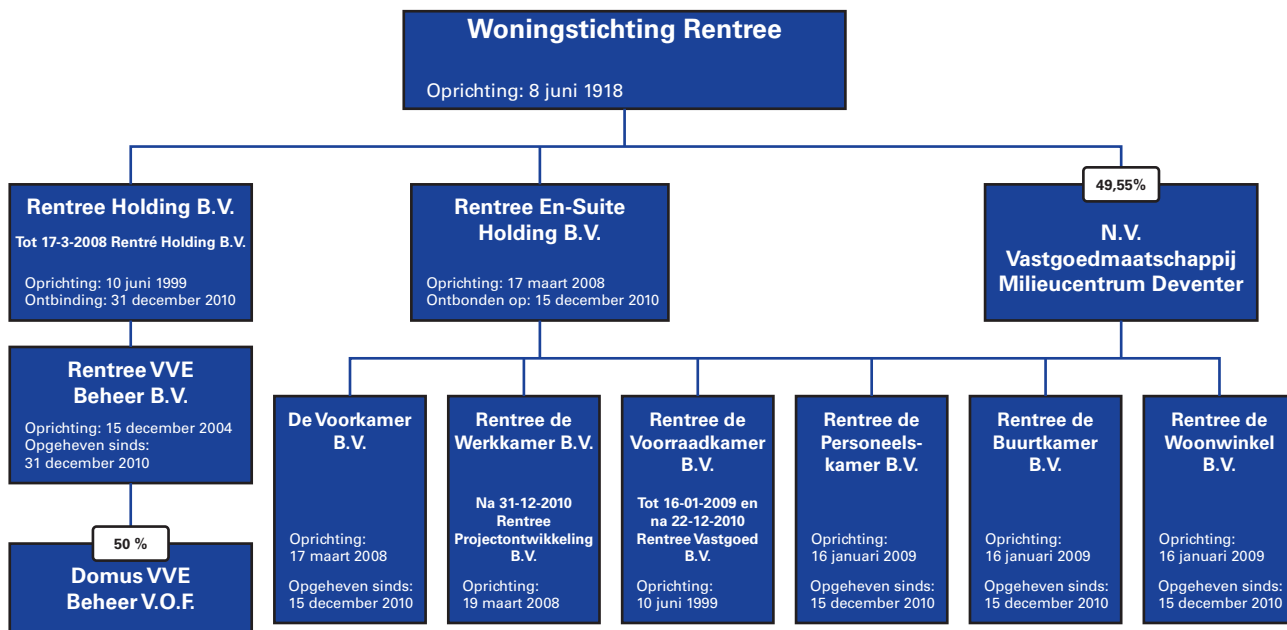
Woningstichting Rentree

Oprichting: 8 juni 1918

Rentree Holding B.V.

Tot 17-3-2008 Rentré Holding B.V.

Oprichting: 10 juni 1999
Ontbinding: 31 december 2010

Rentree En-Suite Holding B.V.

Oprichting: 17 maart 2008
Ontbonden op: 15 december 2010

49,55%

N.V. Vastgoedmaatschappij Milieucentrum Deventer

Rentree VVE Beheer B.V.

Oprichting: 15 december 2004
Opgeheven sinds:
31 december 2010

50 %

Domus VVE Beheer V.O.F.

De Voorkamer B.V.

Oprichting:
17 maart 2008

Opgeheven sinds:
15 december 2010

Rentree de Werkkamer B.V.

Na 31-12-2010 Rentree Projectontwikkeling B.V.

Oprichting:
19 maart 2008

Rentree de Voorraadkamer B.V.

Tot 16-01-2009 en na 22-12-2010 Rentree Vastgoed B.V.

Oprichting:
10 juni 1999

Rentree de Personeelskamer B.V.

Oprichting:
16 januari 2009

Opgeheven sinds:
15 december 2010

Rentree de Buurtkamer B.V.

Oprichting:
16 januari 2009

Opgeheven sinds:
15 december 2010

Rentree de Woonwinkel B.V.

Oprichting:
16 januari 2009

Opgeheven sinds:
15 december 2010